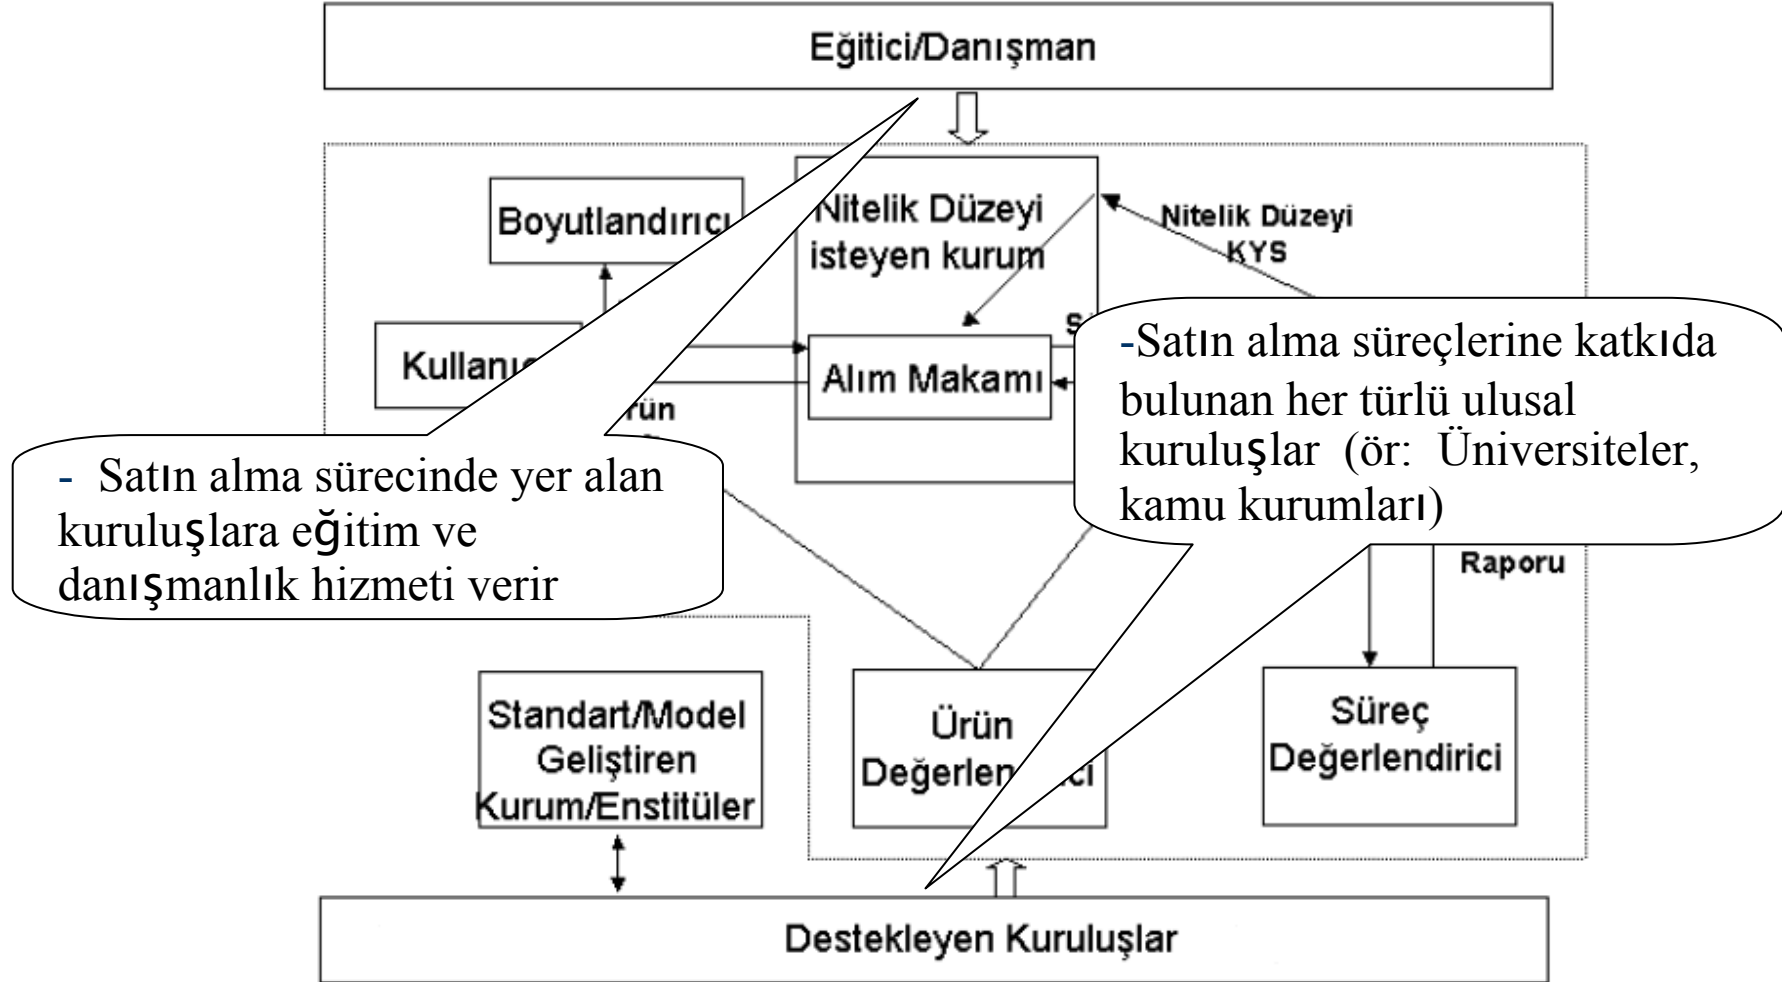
Eğitici/Danışman

Boyutlandırıcı

Nitelik Düzeyi isteyen kurum

Nitelik Düzeyi KYS

Kullanı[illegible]

S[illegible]

Alım Makamı

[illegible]rün

-Satın alma süreçlerine katkıda bulunan her türlü ulusal kuruluşlar (ör: Üniversiteler, kamu kurumları)

- Satın alma sürecinde yer alan kuruluşlara eğitim ve danışmanlık hizmeti verir

Raporu

Standart/Model Geliştiren Kurum/Enstitüler

Ürün Değerlen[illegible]ici

Süreç Değerlendirici

Destekleyen Kuruluşlar